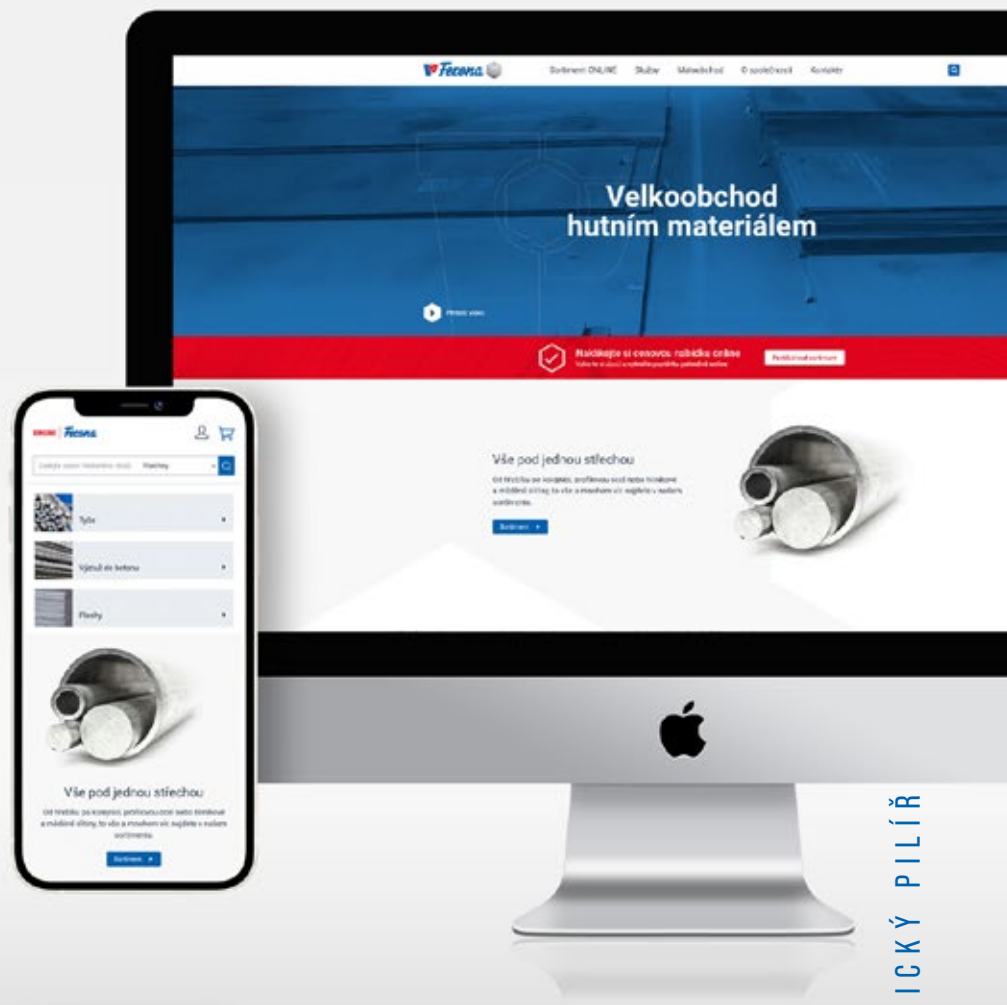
Ferona

Sortiment ONLINE Služby Maloobchod O společnosti Kontakt

Velkoobchod hutním materiálem

Přehrát video

Nakalkujte si cenovou nabídku online

Vyberte si zboží a vytvořte poptávku přímo online

Prohlédnout sortiment

Vše pod jednou střechou

Od trubky po konzoly, profilovou ocel nebo hliníkové a měděné slitiny, to vše a mnohem víc najdete v našem sortimentu.

Sortiment

ONLINE Ferona

Zadejte název hledaného zboží Všechny

Tyče

Výztuž do betonu

Plechy

Vše pod jednou střechou

Od trubky po konzoly, profilovou ocel nebo hliníkové a měděné slitiny, to vše a mnohem víc najdete v našem sortimentu.

Sortiment

ICKÝ PILÍŘ